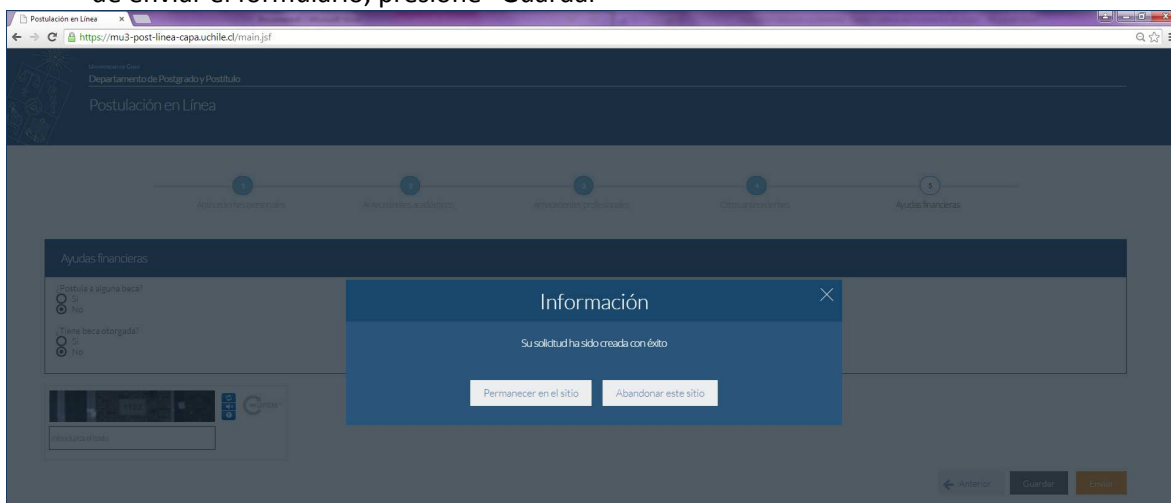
de enviar el formulario, presione "Guardar"

Postulación en Línea

https://mu3-post-linea-capa.uchile.cl/main.jsf

Departamento de Postgrado y Postítulo

Postulación en Línea

Antecedentes personales

Antecedentes académicos

Antecedentes profesionales

Otros antecedentes

5

Ayudas financieras

Ayudas financieras

¿Postula a alguna beca?

Si

No

¿Tiene beca otorgada?

Si

No

Información

Su solicitud ha sido creada con éxito

Permanecer en el sitio

Abandonar este sitio

Anterior

Guardar

Enviar